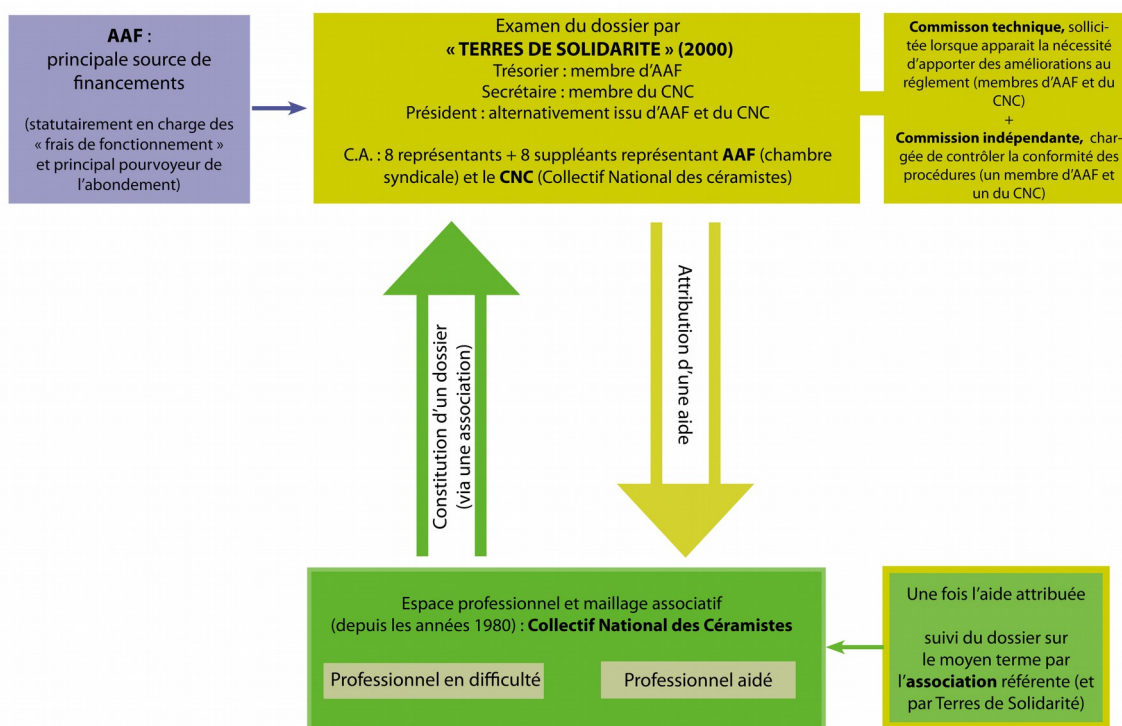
**AAF** :
principale source de financements

(statutairement en charge des « frais de fonctionnement » et principal pourvoyeur de l'abondement)

Examen du dossier par
**« TERRES DE SOLIDARITE » (2000)**
Trésorier : membre d'AAF
Secrétaire : membre du CNC
Président : alternativement issu d'AAF et du CNC

C.A. : 8 représentants + 8 suppléants représentant **AAF** (chambre syndicale) et le **CNC** (Collectif National des céramistes)

**Commisson technique,** sollicitée lorsque apparait la nécessité d'apporter des améliorations au réglement (membres d'AAF et du CNC)
+
**Commission indépendante,** chargée de contrôler la conformité des procédures (un membre d'AAF et un du CNC)

Constitution d'un dossier (via une association)

Attribution d'une aide

Espace professionnel et maillage associatif (depuis les années 1980) : **Collectif National des Céramistes**

Professionnel en difficulté

Professionnel aidé

Une fois l'aide attribuée

suivi du dossier sur le moyen terme par l'**association** référente (et par Terres de Solidarité)